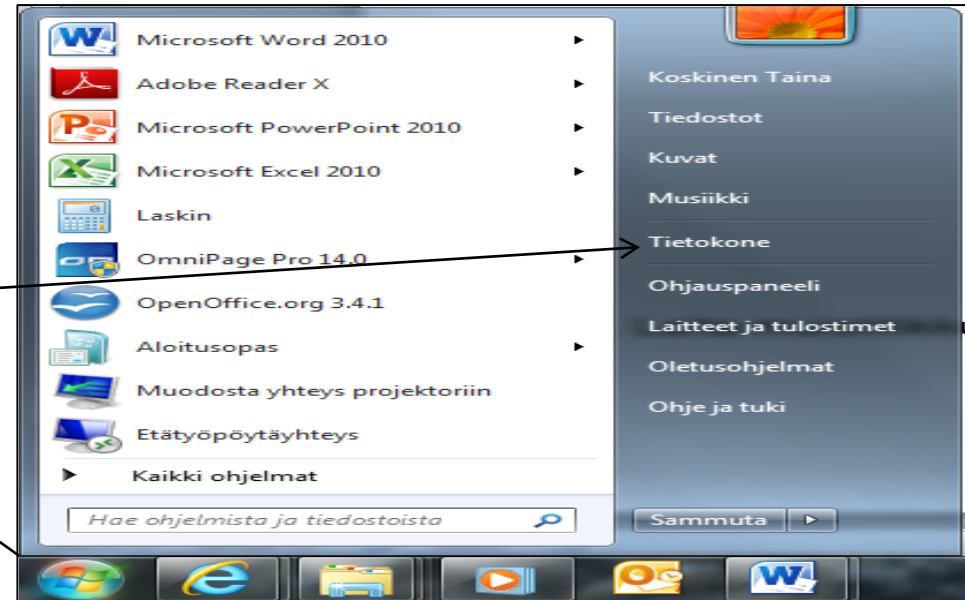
Microsoft Word 2010
Adobe Reader X
Microsoft PowerPoint 2010
Microsoft Excel 2010
Laskin
OmniPage Pro 14.0
OpenOffice.org 3.4.1
Aloitusopas
Muodosta yhteys projektoriin
Etätyöpöytäyhteys
Kaikki ohjelmat
Hae ohjelmista ja tiedostoista

Koskinen Taina
Tiedostot
Kuvat
Musiikki
Tietokone
Ohjauspaneeli
Laitteet ja tulostimet
Oletusohjelmat
Ohje ja tuki
Sammuta